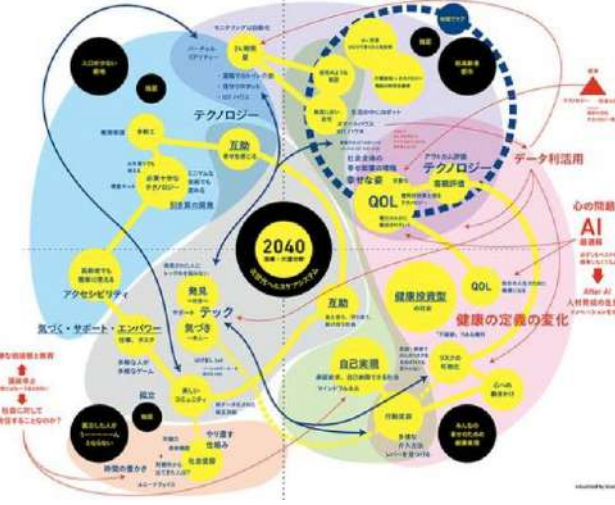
テクノロジー

互助

2040

テクノロジー

データ利活用

QOL

心の問題

AI

QOL

健康投資型

健康の定義の変化

発見

テック

気づき

アクセシビリティ

気づく・サポート・エンパワー

互助

自己実現

楽しい
コミュニティ

After AI

孤立

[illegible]